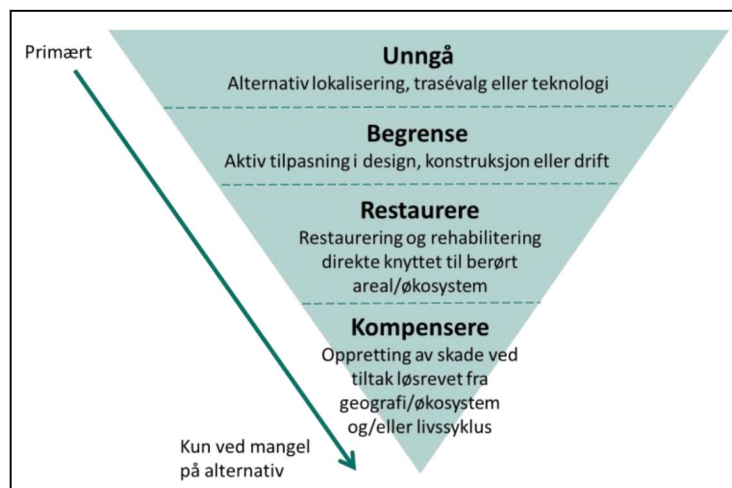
Primært

Unngå
Alternativ lokalisering, trasévalg eller teknologi

Begrense
Aktiv tilpasning i design, konstruksjon eller drift

Restaurere
Restaurering og rehabilitering direkte knyttet til berørt areal/økosystem

Kompensere
Oppretting av skade ved tiltak løsrevet fra geografi/økosystem og/eller livssyklus

Kun ved mangel på alternativ